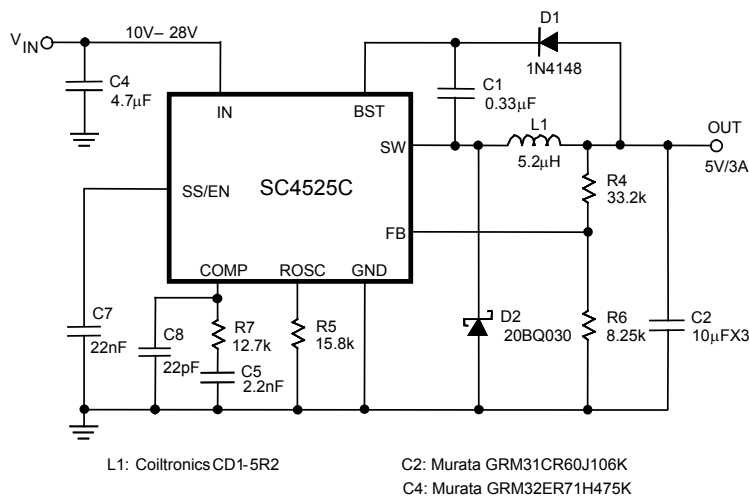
$V_{IN}$

10V– 28V

C4
4.7μF

IN

BST

D1
1N4148

C1
0.33μF

SW

L1
5.2μH

OUT
5V/3A

SS/EN

SC4525C

R4
33.2k

FB

COMP

ROSC

GND

C7
22nF

C8
22pF

R7
12.7k

C5
2.2nF

R5
15.8k

D2
20BQ030

R6
8.25k

C2
10μFX3

L1: Coiltronics CD1-5R2

C2: Murata GRM31CR60J106K
C4: Murata GRM32ER71H475K